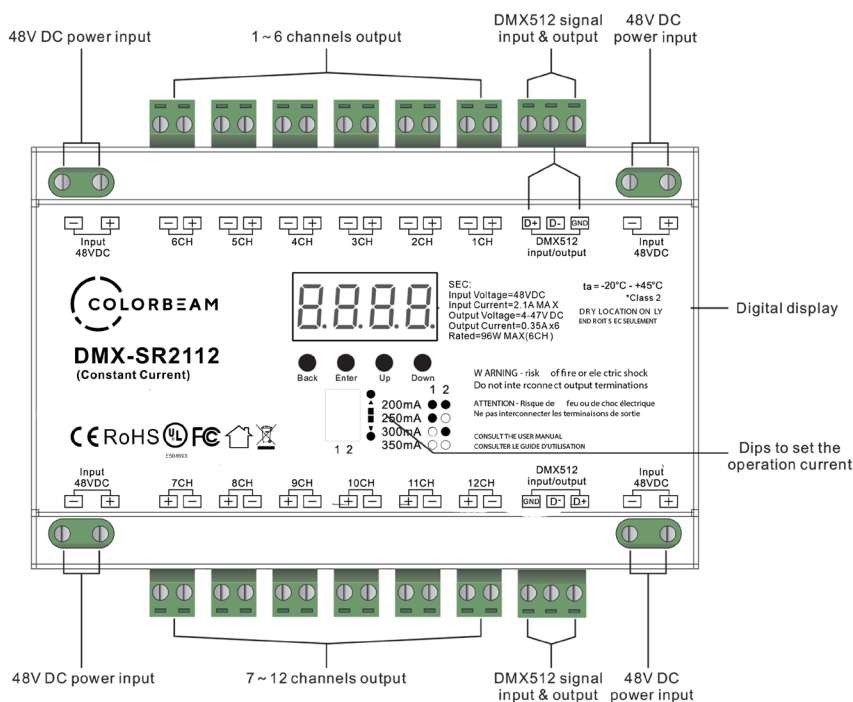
48V DC power input

1 ~ 6 channels output

DMX512 signal input & output

48V DC power input

− + Input 48VDC

− + 6CH

− + 5CH

− + 4CH

− + 3CH

− + 2CH

− + 1CH

D+ D- GND DMX512 input/output

− + Input 48VDC

COLORBEAM

8.8.8.8.

SEC:
Input Voltage=48VDC
Input Current=2.1A MAX
Output Voltage=4-47V DC
Output Current=0.35Ax6
Rated=96W MAX(6CH)

ta = -20°C - +45°C
*Class 2
DRY LOCATION ON LY
END ROITS EC SEULEMENT

Digital display

DMX-SR2112
(Constant Current)

Back Enter Up Down

1 2
200mA
250mA
300mA
350mA

1 2

WARNING - risk of fire or electric shock
Do not interconnect output terminations

ATTENTION - Risque de feu ou de choc électrique
Ne pas interconnecter les terminaisons de sortie

CONSULT THE USER MANUAL
CONSULTER LE GUIDE D'UTILISATION

CE RoHS UL FC
E504693

Dips to set the operation current

Input 48VDC − +

7CH + −

8CH + −

9CH + −

10CH + −

11CH + −

12CH + −

DMX512 input/output GND D- D+

Input 48VDC − +

48V DC power input

7 ~ 12 channels output

DMX512 signal input & output

48V DC power input